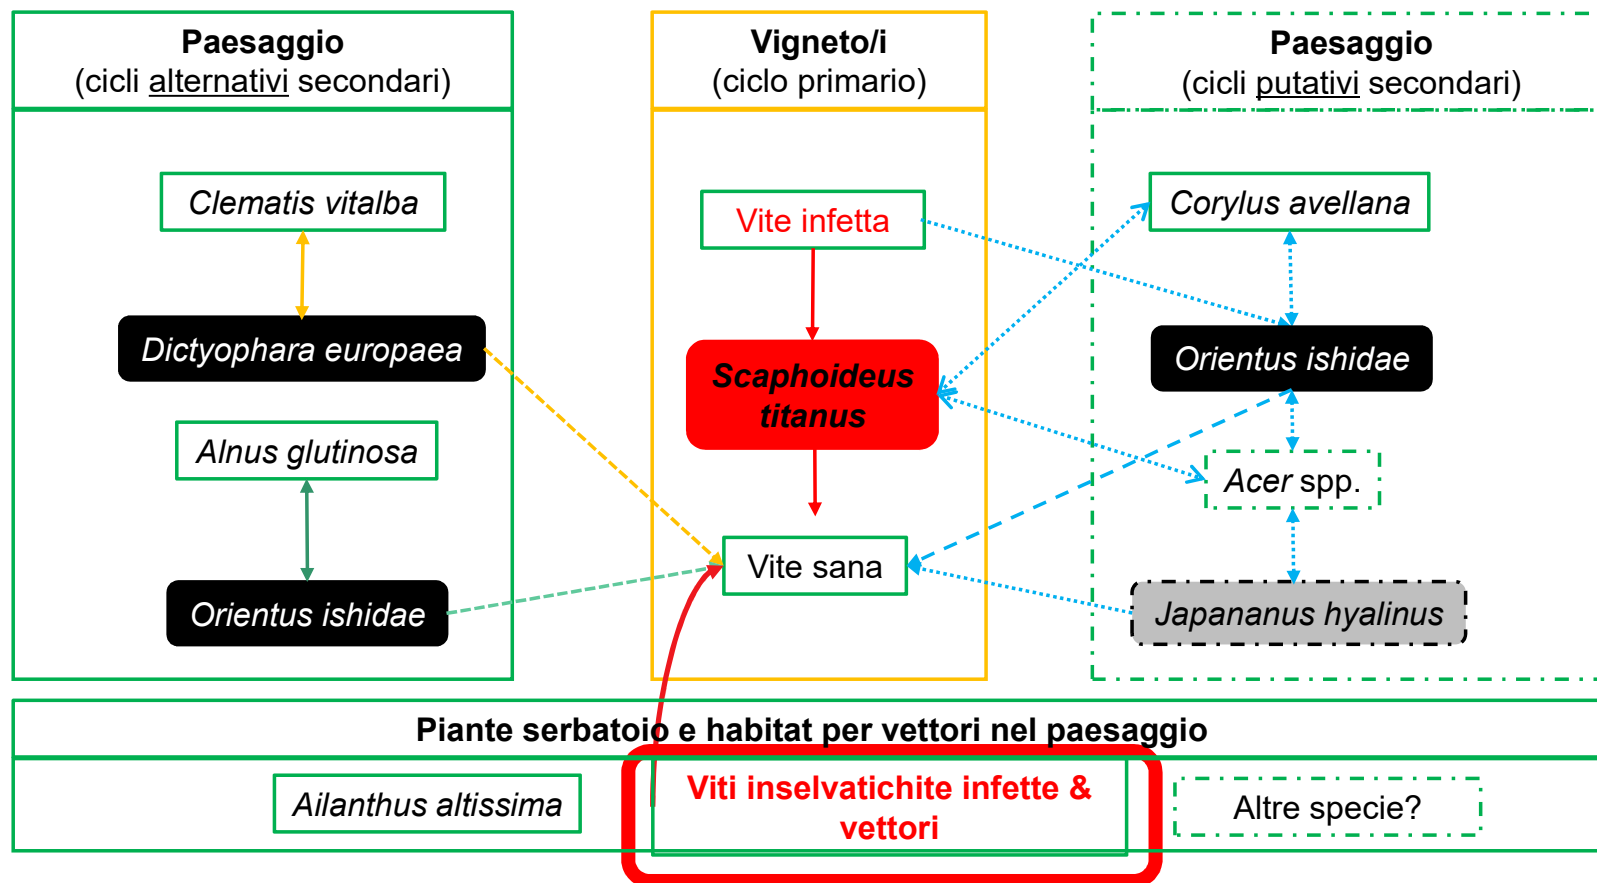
Paesaggio
(cicli alternativi secondari)

Clematis vitalba

Dictyophara europaea

Alnus glutinosa

Orientus ishidae

Vigneto/i
(ciclo primario)

Vite infetta

Scaphoideus titanus

Vite sana

Paesaggio
(cicli putativi secondari)

Corylus avellana

Orientus ishidae

Acer spp.

Japananus hyalinus

Piante serbatoio e habitat per vettori nel paesaggio

Ailanthus altissima

Viti inselvatichite infette & vettori

Altre specie?